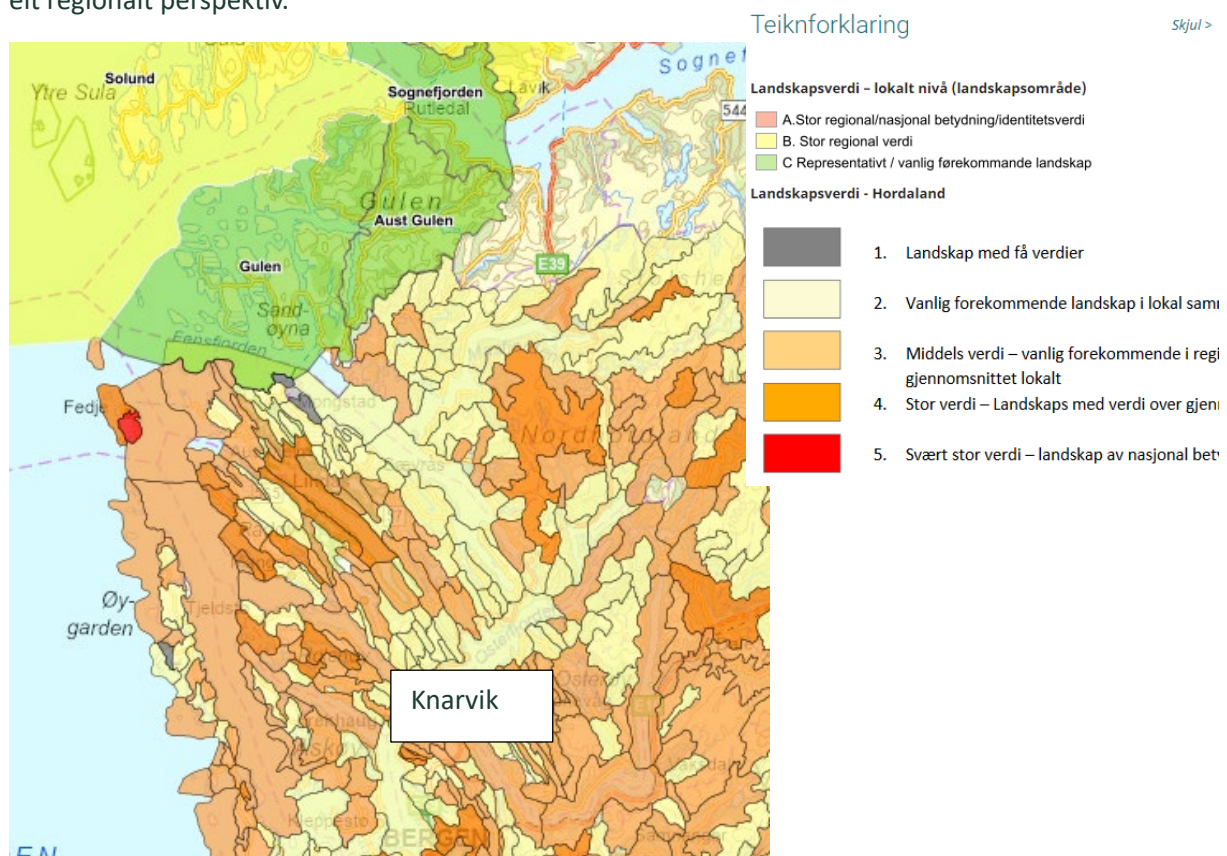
eit regionalt perspektiv.

Solund
Ytre Sula
Sognefjorden
Rutledal
Lavik
Sognet
544
Gulen
Aust Gulen
Gulen
Sandøyna
Fensfjorden
E39
Fedje
Mongstad
Nordhordland
Øygarden
Tjeldst
Knarvik
Frekhaug
Askøy
Kleppestø
BERGEN
Osterøy
E39
EN

Teiknforklaring
Skjul >

Landskapsverdi – lokalt nivå (landskapsområde)
A.Stor regional/nasjonal betydning/identitetsverdi
B. Stor regional verdi
C Representativt / vanlig førekommande landskap

Landskapsverdi - Hordaland
1. Landskap med få verdier
2. Vanlig forekommende landskap i lokal samm
3. Middels verdi – vanlig forekommende i regi gjennomsnittet lokalt
4. Stor verdi – Landskaps med verdi over gjenn
5. Svært stor verdi – landskap av nasjonal bety